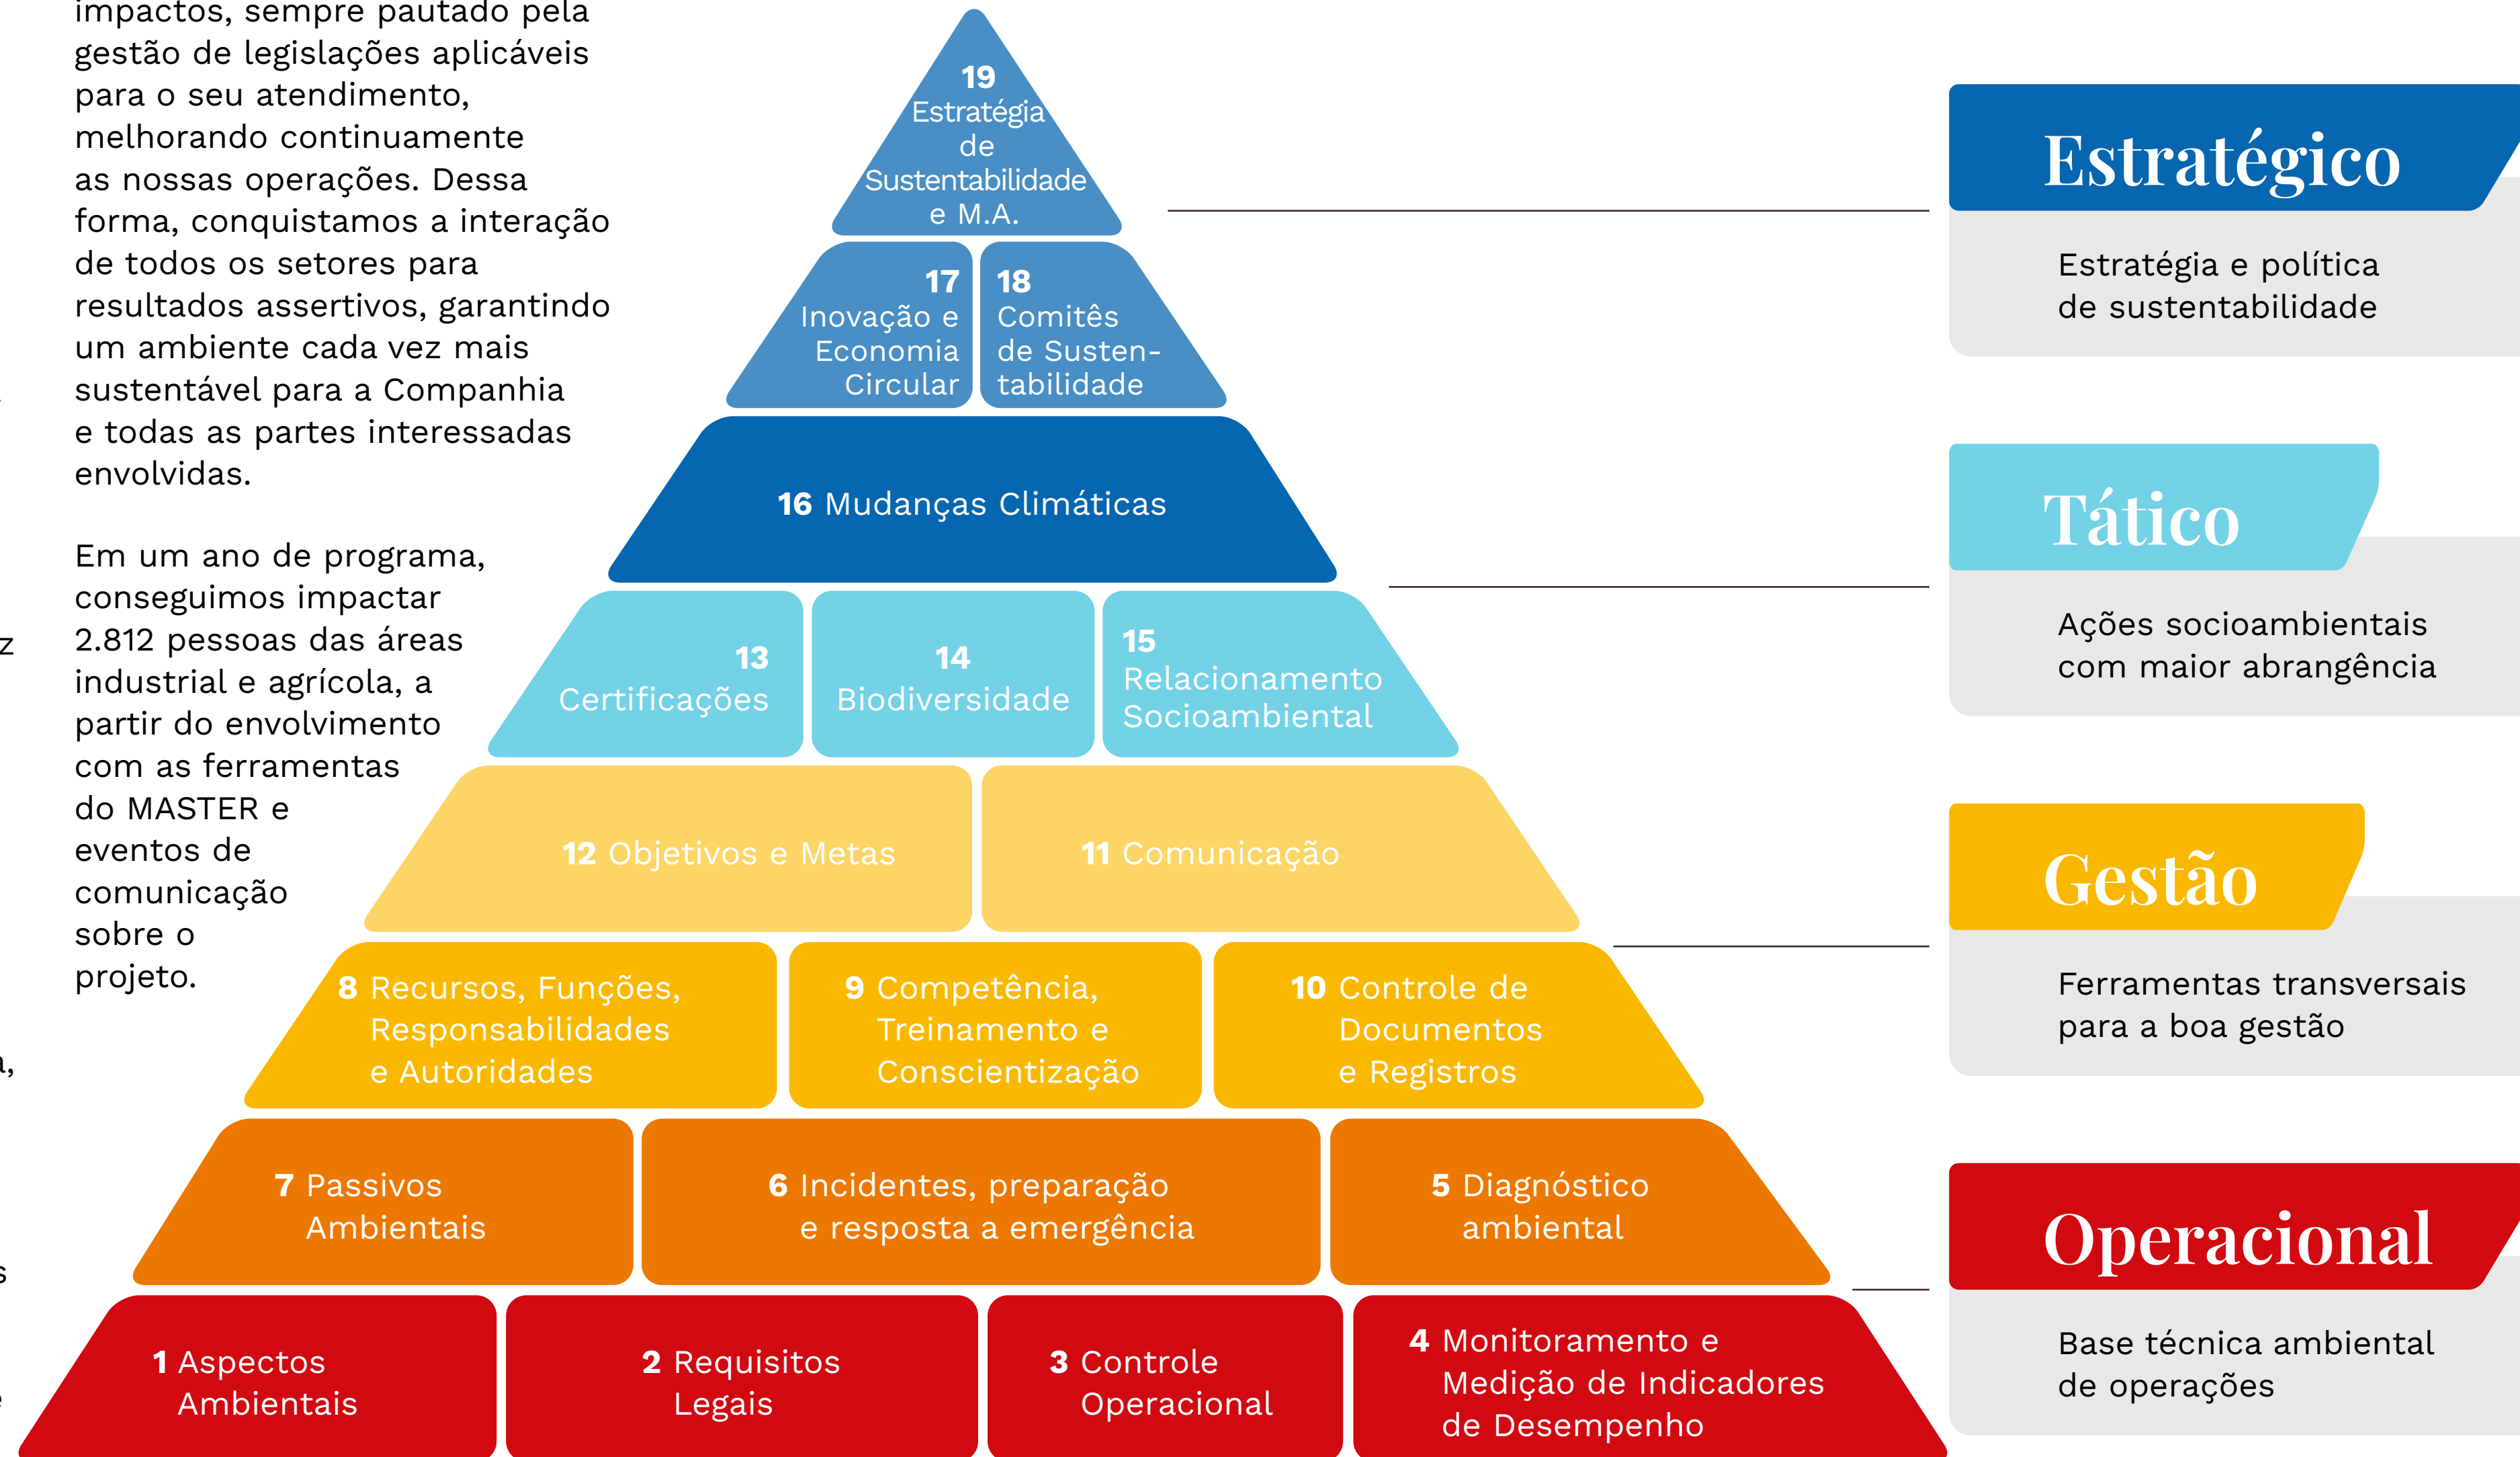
impactos, sempre pautado pela gestão de legislações aplicáveis para o seu atendimento, melhorando continuamente as nossas operações. Dessa forma, conquistamos a interação de todos os setores para resultados assertivos, garantindo um ambiente cada vez mais sustentável para a Companhia e todas as partes interessadas envolvidas.

Em um ano de programa, conseguimos impactar 2.812 pessoas das áreas industrial e agrícola, a partir do envolvimento com as ferramentas do MASTER e eventos de comunicação sobre o projeto.

19 Estratégia de Sustentabilidade e M.A.

17 Inovação e Economia Circular

18 Comitês de Susten-tabilidade

16 Mudanças Climáticas

13 Certificações

14 Biodiversidade

15 Relacionamento Socioambiental

12 Objetivos e Metas

11 Comunicação

8 Recursos, Funções, Responsabilidades e Autoridades

9 Competência, Treinamento e Conscientização

10 Controle de Documentos e Registros

7 Passivos Ambientais

6 Incidentes, preparação e resposta a emergência

5 Diagnóstico ambiental

1 Aspectos Ambientais

2 Requisitos Legais

3 Controle Operacional

4 Monitoramento e Medição de Indicadores de Desempenho

Estratégico

Estratégia e política de sustentabilidade

Tático

Ações socioambientais com maior abrangência

Gestão

Ferramentas transversais para a boa gestão

Operacional

Base técnica ambiental de operações